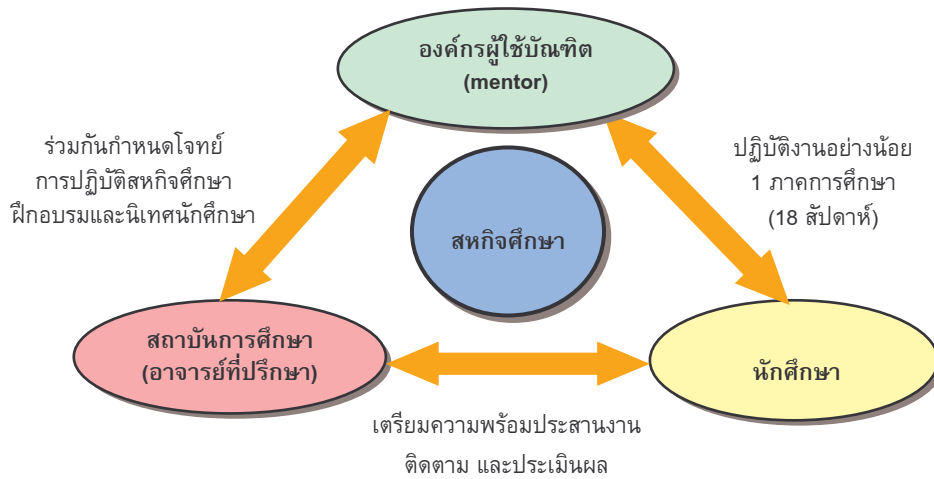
องค์กรผู้ใช้บัณฑิต
(mentor)

ร่วมกันกำหนดโจทย์
การปฏิบัติสหกิจศึกษา
ฝึกอบรมและนิเทศนักศึกษา

ปฏิบัติงานอย่างน้อย
1 ภาคการศึกษา
(18 สัปดาห์)

สหกิจศึกษา

สถาบันการศึกษา
(อาจารย์ที่ปรึกษา)

นักศึกษา

เตรียมความพร้อมประสานงาน
ติดตาม และประเมินผล